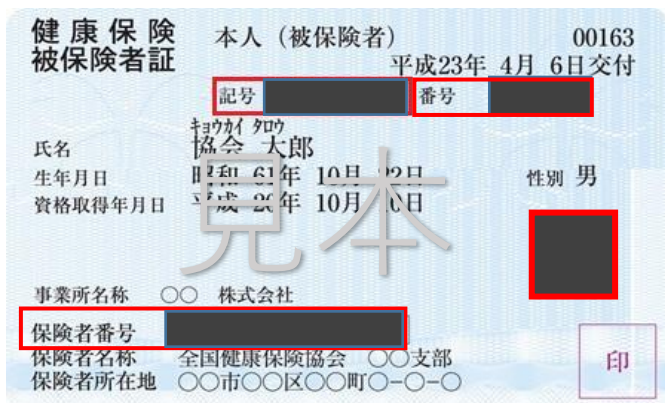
健康保険
被保険者証

本人（被保険者）

00163

平成23年 4月 6日交付

記号 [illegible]

番号 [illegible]

キョウカイ タロウ

氏名 協会 太郎

生年月日 昭和 61年 10月 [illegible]日

性別 男

資格取得年月日 平成 2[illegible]年 10月 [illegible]日

見本

事業所名称 ○○ 株式会社

保険者番号 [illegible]

保険者名称 全国健康保険協会 ○○支部

保険者所在地 ○○市○○区○○町○－○－○

印